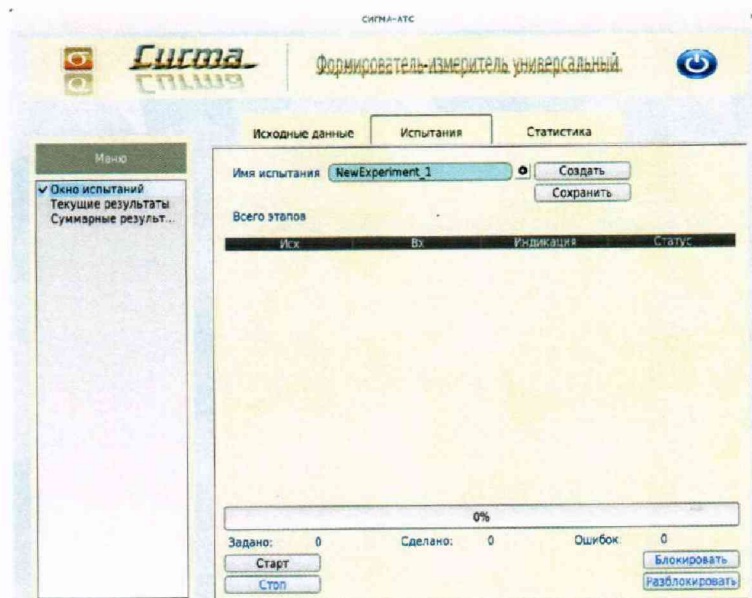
СИГМА-АТС

Сигма

Формирователь-измеритель универсальный.

Исходные данные
Испытания
Статистика

Меню

✔ Окно испытаний
Текущие результаты
Суммарные результ...

Имя испытания NewExperiment_1
Создать
Сохранить

Всего этапов

| Исх | Вх | Индикация | Статус |
|---|---|---|---|

0%

Задано: 0
Сделано: 0
Ошибок 0

Старт
Стоп
Блокировать
Разблокировать